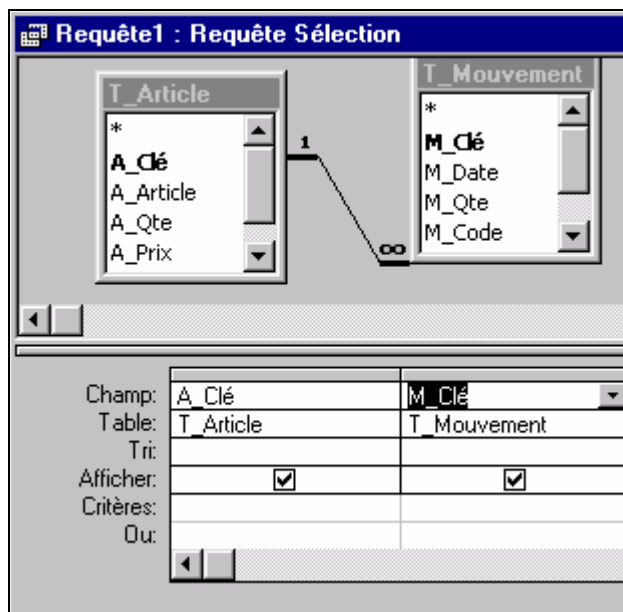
Requête1 : Requête Sélection

T_Article
*
A_Clé
A_Article
A_Qte
A_Prix

1
∞

T_Mouvement
*
M_Clé
M_Date
M_Qte
M_Code

| | | |
|---|---|---|
| Champ: | A_Clé | M_Clé |
| Table: | T_Article | T_Mouvement |
| Tri: | | |
| Afficher: | ☑ | ☑ |
| Critères: | | |
| Ou: | | |